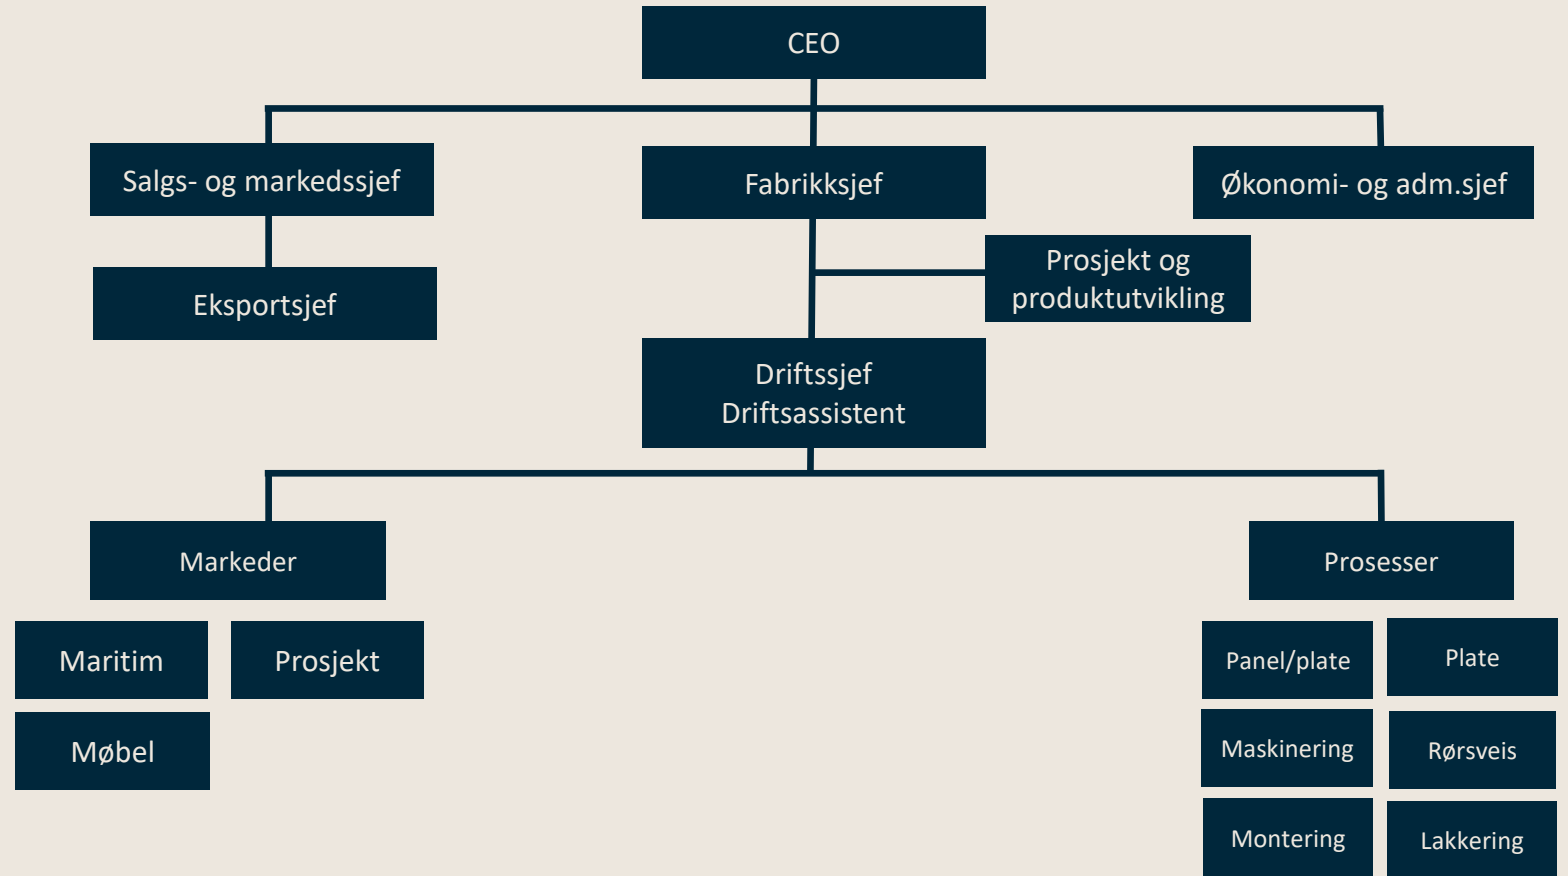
CEO

Salgs- og markedssjef

Fabrikksjef

Økonomi- og adm.sjef

Eksportsjef

Prosjekt og produktutvikling

Driftssjef
Driftsassistent

Markeder

Prosesser

Maritim

Prosjekt

Møbel

Panel/plate

Plate

Maskinering

Rørsveis

Montering

Lakkering